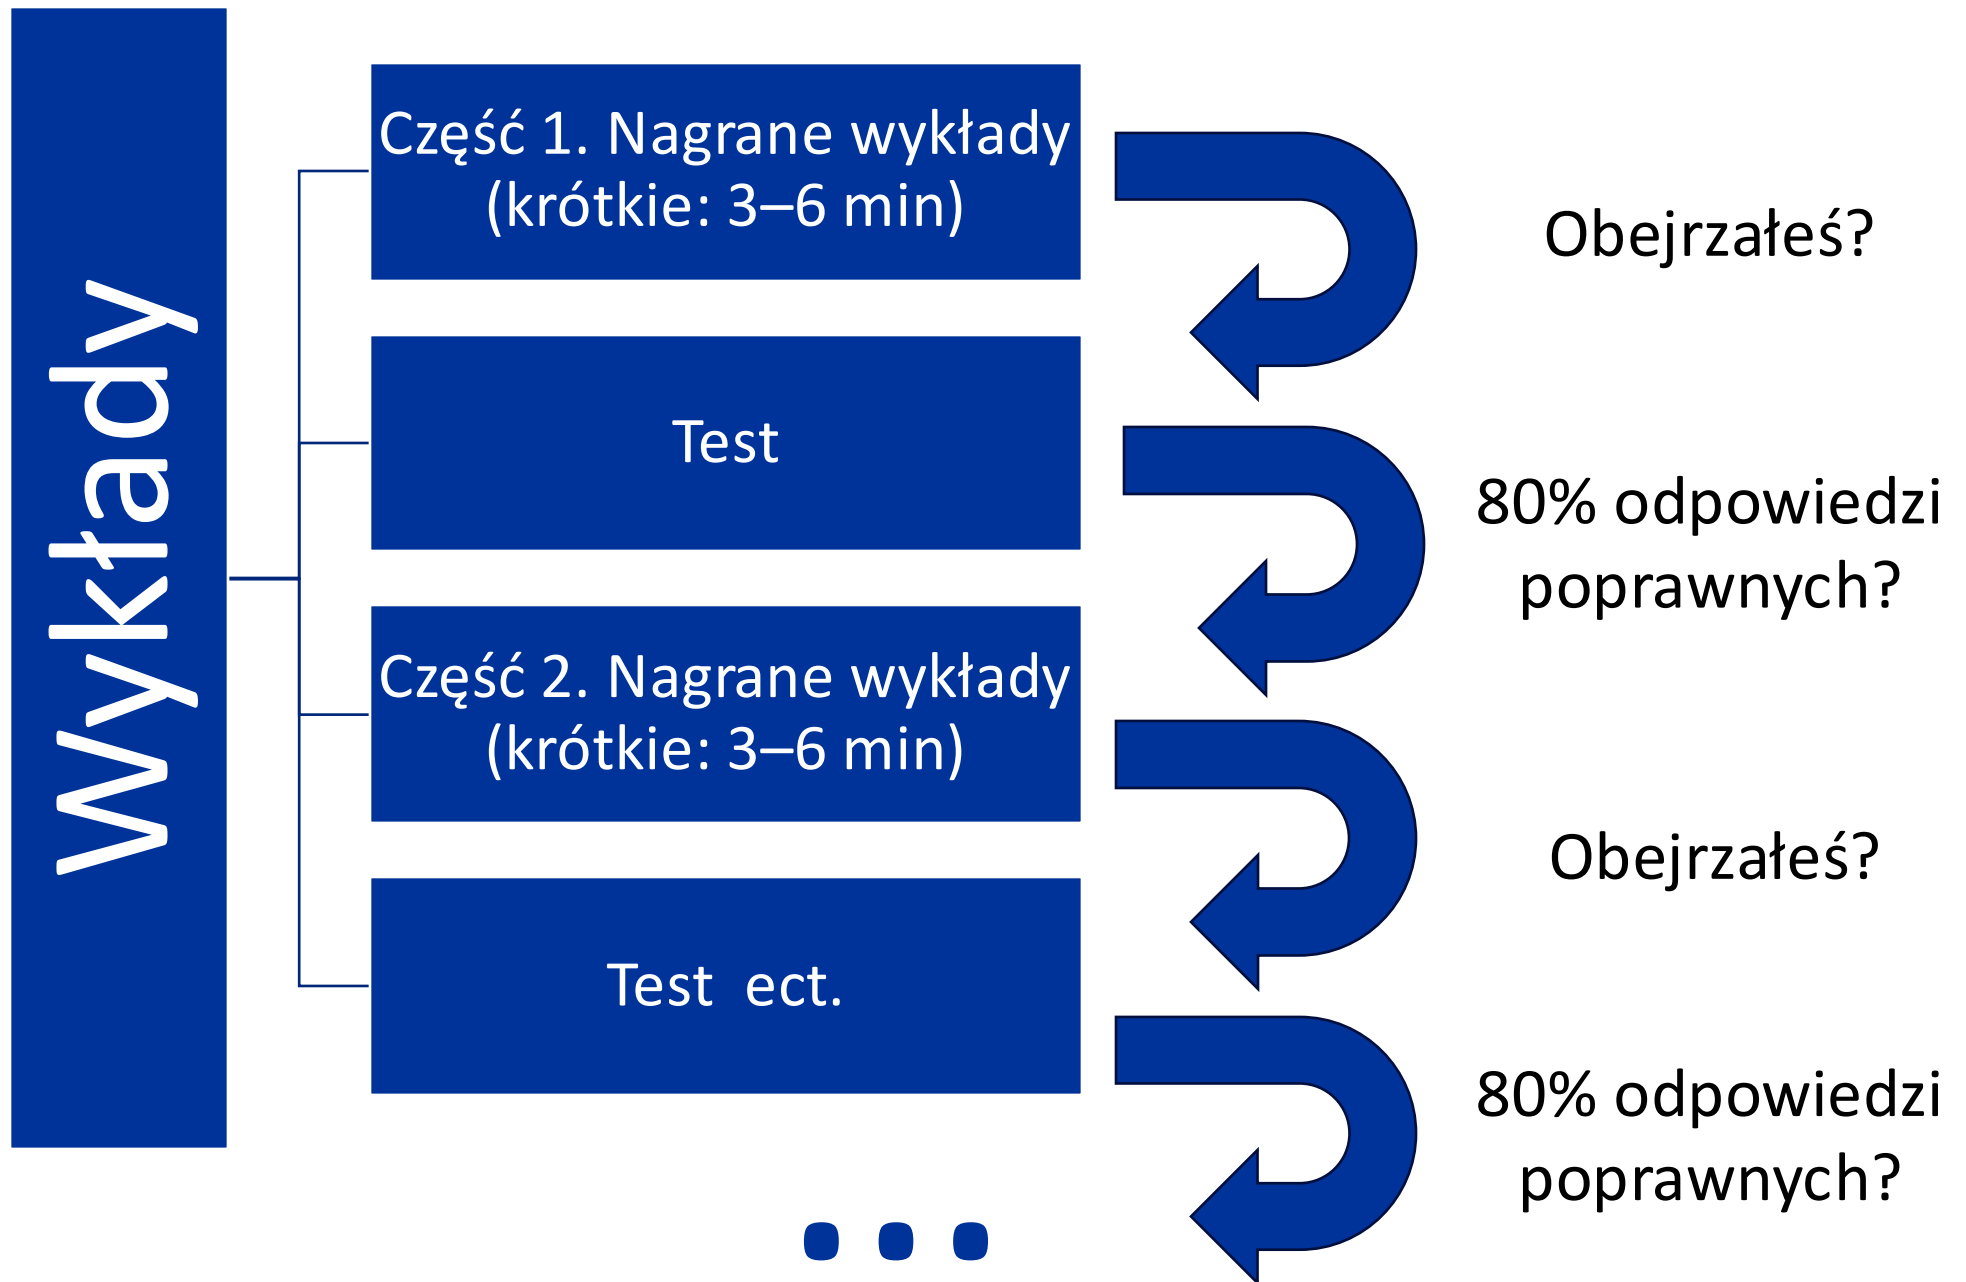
Wykłady

Część 1. Nagrane wykłady (krótkie: 3–6 min)

Test

Część 2. Nagrane wykłady (krótkie: 3–6 min)

Test ect.

...

Obejrzałeś?

80% odpowiedzi poprawnych?

Obejrzałeś?

80% odpowiedzi poprawnych?